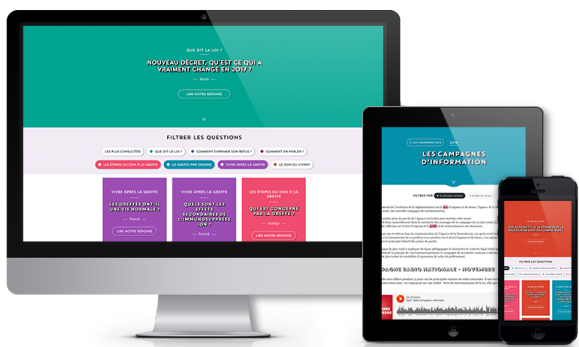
QUE DIT LA LOI ?

NOUVEAU DÉCRET, QU'EST CE QUI A VRAIMENT CHANGÉ EN 2017 ?

— Marie —

LIRE NOTRE RÉPONSE

FILTRER LES QUESTIONS

LES PLUS CONSULTÉES

QUE DIT LA LOI ?

COMMENT EXPRIMER SON REFUS ?

COMMENT EN PARLER ?

LES ÉTAPES DU DON À LA GREFFE

LA GREFFE PAR ORGANE

VIVRE APRÈS LA GREFFE

LE DON DU VIVANT

VIVRE APRÈS LA GREFFE

LES GREFFÉS ONT-IL UNE VIE NORMALE ?

— Manuel —

LIRE NOTRE RÉPONSE

VIVRE APRÈS LA GREFFE

QUELS SONT LES EFFETS SECONDAIRES DE L'IMMUNOSUPPRESSION ?

— Patrick —

LIRE NOTRE RÉPONSE

LES ÉTAPES DU DON À LA GREFFE

QUI EST CONCERNÉ PAR LA GREFFE ?

— Nadège —

LIRE NOTRE RÉPONSE

LES CAMPAGNES D'INFORMATION

2019

FILTRER PAR

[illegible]

CAMPAGNE RADIO NATIONALE - NOVEMBRE

FILTRER LES QUESTIONS